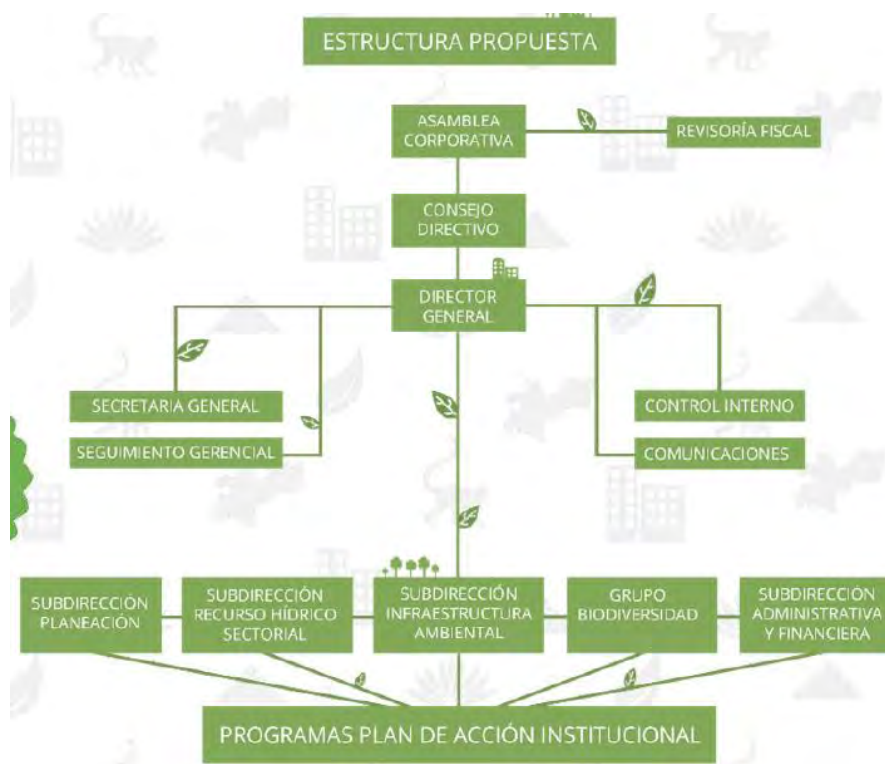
ESTRUCTURA PROPUESTA

ASAMBLEA CORPORATIVA

REVISORÍA FISCAL

CONSEJO DIRECTIVO

DIRECTOR GENERAL

SECRETARIA GENERAL

SEGUIMIENTO GERENCIAL

CONTROL INTERNO

COMUNICACIONES

SUBDIRECCIÓN PLANEACIÓN

SUBDIRECCIÓN RECURSO HÍDRICO SECTORIAL

SUBDIRECCIÓN INFRAESTRUCTURA AMBIENTAL

GRUPO BIODIVERSIDAD

SUBDIRECCIÓN ADMINISTRATIVA Y FINANCIERA

PROGRAMAS PLAN DE ACCIÓN INSTITUCIONAL